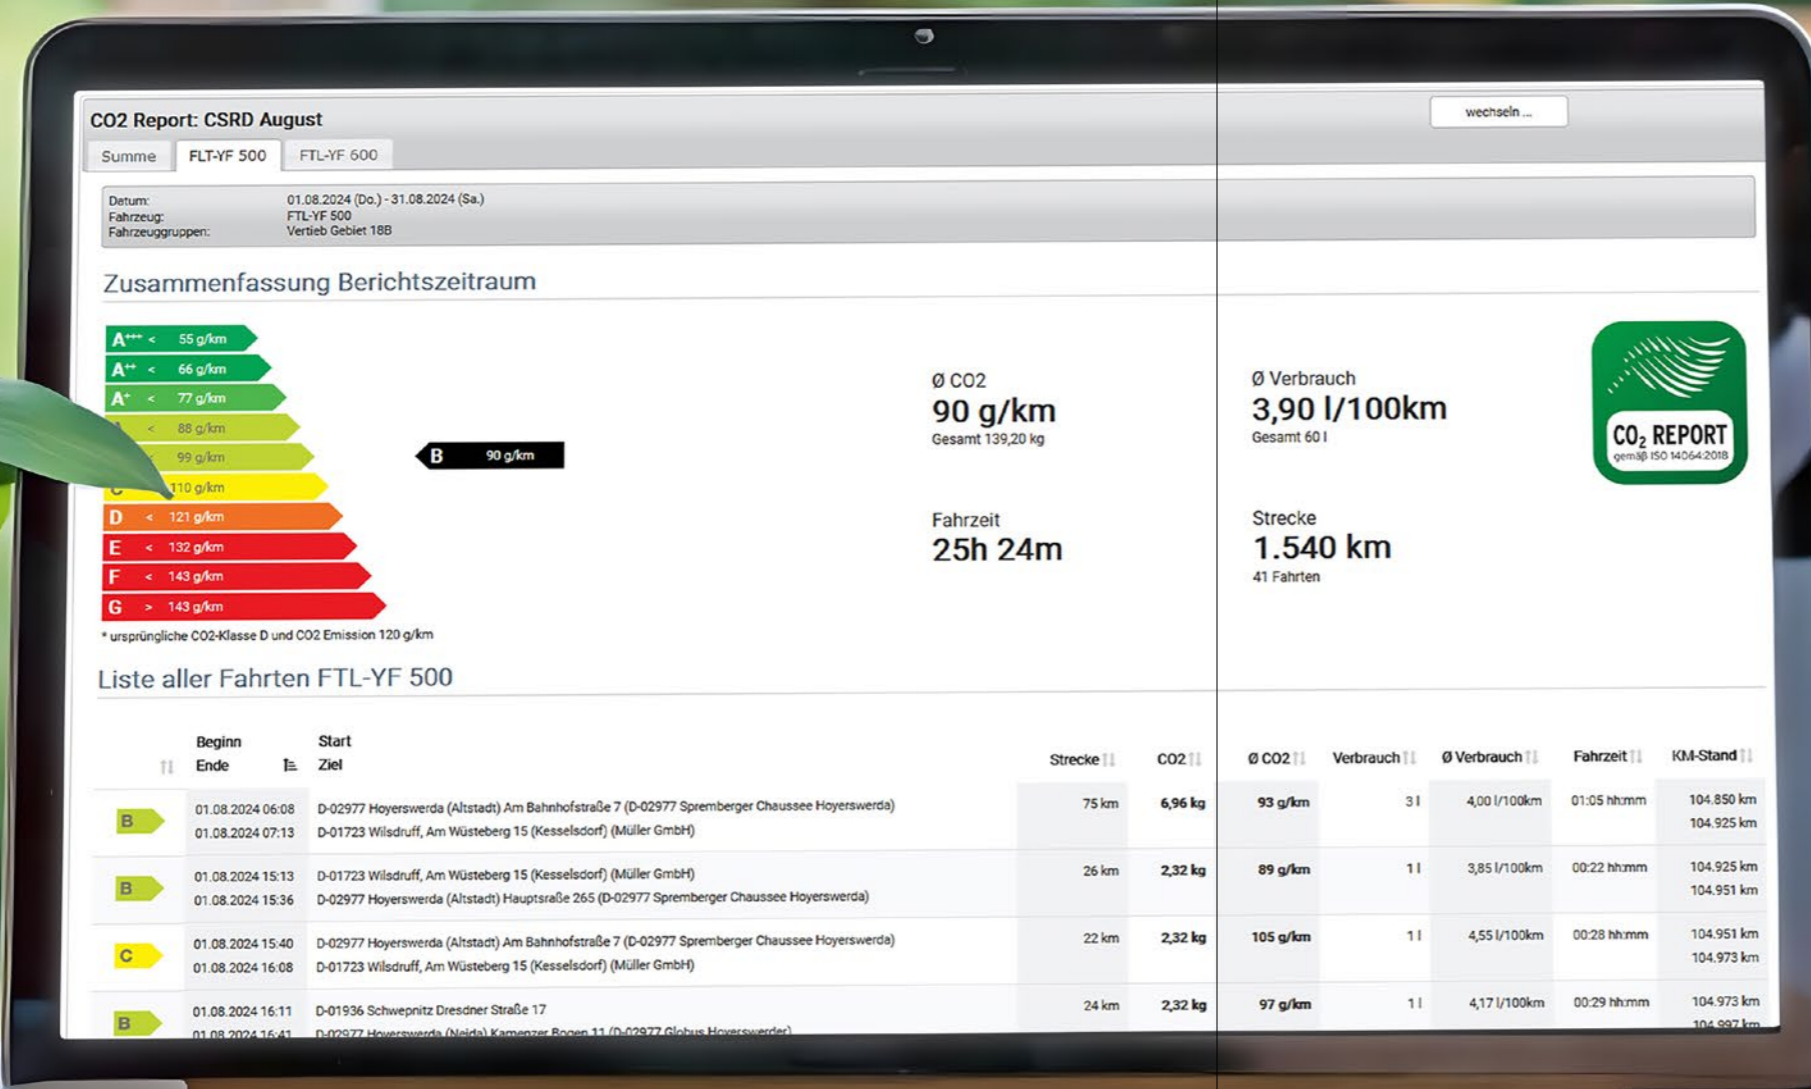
CO2 Report: CSRD August

wechseln ...

Summe | FLT-YF 500 | FTL-YF 600

Datum: 01.08.2024 (Do.) - 31.08.2024 (Sa.)
Fahrzeug: FTL-YF 500
Fahrzeuggruppen: Vertieb Gebiet 18B

Zusammenfassung Berichtszeitraum

A+++ < 55 g/km
A++ < 66 g/km
A+ < 77 g/km
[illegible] < 88 g/km
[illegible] < 99 g/km
C < 110 g/km
D < 121 g/km
E < 132 g/km
F < 143 g/km
G > 143 g/km

B 90 g/km

* ursprüngliche CO2-Klasse D und CO2 Emission 120 g/km

Ø CO2
90 g/km
Gesamt 139,20 kg

Ø Verbrauch
3,90 l/100km
Gesamt 60 l

$CO_2$ REPORT
gemäß ISO 14064:2018

Fahrzeit
25h 24m

Strecke
1.540 km
41 Fahrten

Liste aller Fahrten FTL-YF 500

| | Beginn Ende | Start Ziel | Strecke | CO2 | Ø CO2 | Verbrauch | Ø Verbrauch | Fahrzeit | KM-Stand |
|---|---|---|---|---|---|---|---|---|---|
| B | 01.08.2024 06:08 01.08.2024 07:13 | D-02977 Hoyerswerda (Altstadt) Am Bahnhofstraße 7 (D-02977 Spremberger Chaussee Hoyerswerda) D-01723 Wilsdruff, Am Wüsteberg 15 (Kesselsdorf) (Müller GmbH) | 75 km | 6,96 kg | 93 g/km | 3 l | 4,00 l/100km | 01:05 hh:mm | 104.850 km 104.925 km |
| B | 01.08.2024 15:13 01.08.2024 15:36 | D-01723 Wilsdruff, Am Wüsteberg 15 (Kesselsdorf) (Müller GmbH) D-02977 Hoyerswerda (Altstadt) Hauptsraße 265 (D-02977 Spremberger Chaussee Hoyerswerda) | 26 km | 2,32 kg | 89 g/km | 1 l | 3,85 l/100km | 00:22 hh:mm | 104.925 km 104.951 km |
| C | 01.08.2024 15:40 01.08.2024 16:08 | D-02977 Hoyerswerda (Altstadt) Am Bahnhofstraße 7 (D-02977 Spremberger Chaussee Hoyerswerda) D-01723 Wilsdruff, Am Wüsteberg 15 (Kesselsdorf) (Müller GmbH) | 22 km | 2,32 kg | 105 g/km | 1 l | 4,55 l/100km | 00:28 hh:mm | 104.951 km 104.973 km |
| B | 01.08.2024 16:11 01.08.2024 16:41 | D-01936 Schwepnitz Dresdner Straße 17 D-02977 Hoyerswerda (Neida) Kamenzer Bogen 11 (D-02977 Globus Hoyerswerda) | 24 km | 2,32 kg | 97 g/km | 1 l | 4,17 l/100km | 00:29 hh:mm | 104.973 km 104.997 km |